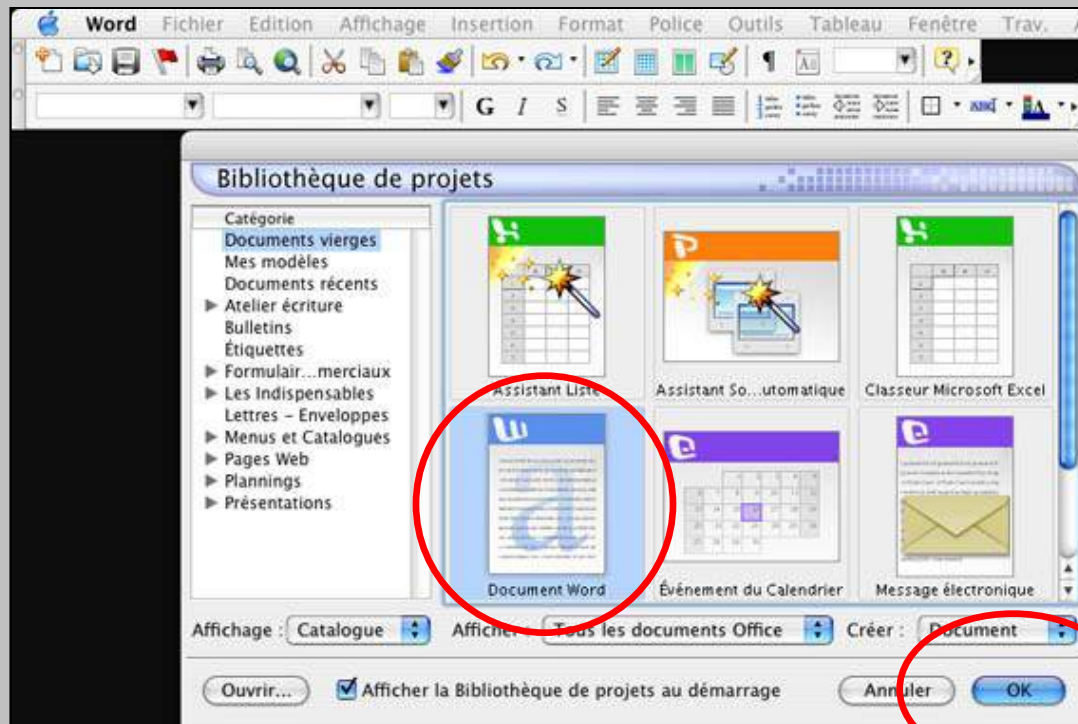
Word Fichier Edition Affichage Insertion Format Police Outils Tableau Fenêtre Trav.

G I S

Bibliothèque de projets

Catégorie
Documents vierges
Mes modèles
Documents récents
Atelier écriture
Bulletins
Étiquettes
Formulair...merciaux
Les Indispensables
Lettres – Enveloppes
Menus et Catalogues
Pages Web
Plannings
Présentations

Assistant Liste
Assistant So...utomatique
Classeur Microsoft Excel
Document Word
Événement du Calendrier
Message électronique

Affichage : Catalogue
Afficher : Tous les documents Office
Créer : Document

Ouvrir...
Afficher la Bibliothèque de projets au démarrage
Annuler
OK